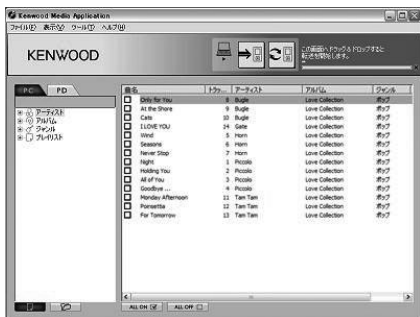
Kenwood Media Application
ファイル(F) 表示(V) ツール(T) ヘルプ(H)

KENWOOD

この画面へドラッグ&ドロップすると転送を開始します。

PC PD

アーティスト
アルバム
ジャンル
プレイリスト

| 曲名 | トラッ... | アーティスト | アルバム | ジャンル |
|---|---|---|---|---|
| Only for You | 8 | Bugle | Love Collection | ポップ |
| At the Shore | 9 | Bugle | Love Collection | ポップ |
| Cats | 10 | Bugle | Love Collection | ポップ |
| I LOVE YOU | 24 | Gate | Love Collection | ポップ |
| Wind | 5 | Horn | Love Collection | ポップ |
| Seasons | 6 | Horn | Love Collection | ポップ |
| Never Stop | 7 | Horn | Love Collection | ポップ |
| Night | 1 | Piccolo | Love Collection | ポップ |
| Holding You | 2 | Piccolo | Love Collection | ポップ |
| All of You | 3 | Piccolo | Love Collection | ポップ |
| Goodbye ... | 4 | Piccolo | Love Collection | ポップ |
| Monday Afternoon | 11 | Tam Tam | Love Collection | ポップ |
| Poinsettia | 12 | Tam Tam | Love Collection | ポップ |
| For Tomorrow | 13 | Tam Tam | Love Collection | ポップ |

ALL ON ALL OFF